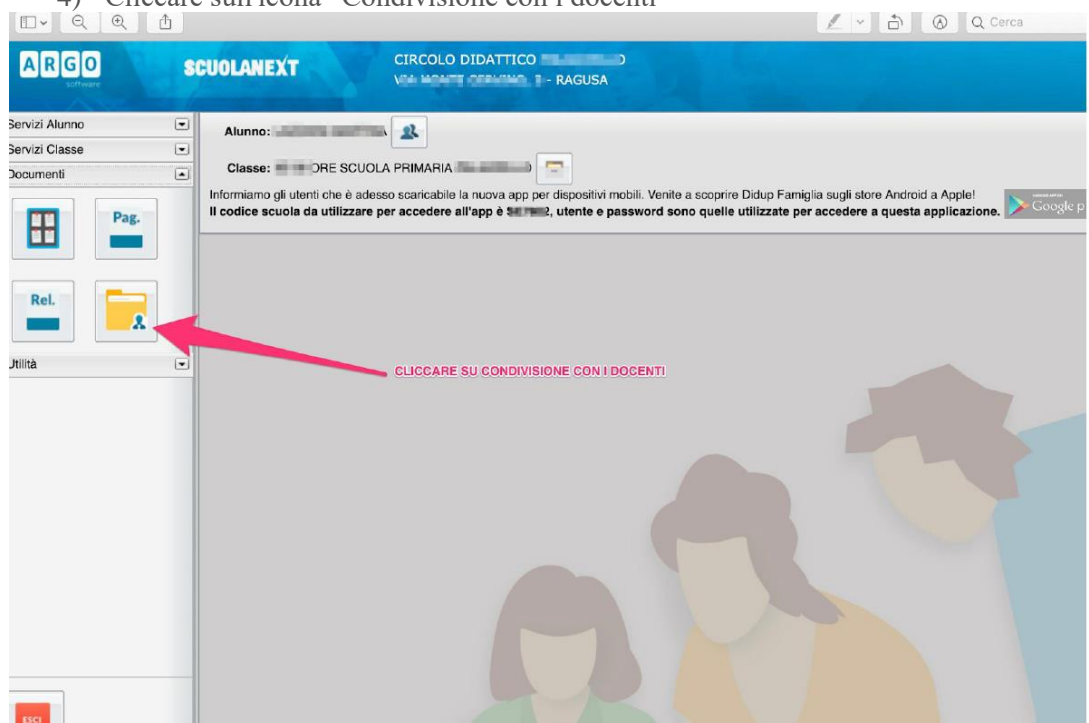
4) Cliccare sull'icona "Condivisione con i docenti"

Q Cerca

ARGO software

SCUOLANEXT

CIRCOLO DIDATTICO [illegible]
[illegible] - RAGUSA

Servizi Alunno
Servizi Classe
Documenti

Pag.

Rel.

Utilità

Alunno: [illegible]

Classe: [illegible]ORE SCUOLA PRIMARIA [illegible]

Informiamo gli utenti che è adesso scaricabile la nuova app per dispositivi mobili. Venite a scoprire Didup Famiglia sugli store Android a Apple!
Il codice scuola da utilizzare per accedere all'app è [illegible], utente e password sono quelle utilizzate per accedere a questa applicazione.

Google p

CLICCARE SU CONDIVISIONE CON I DOCENTI

ESCI